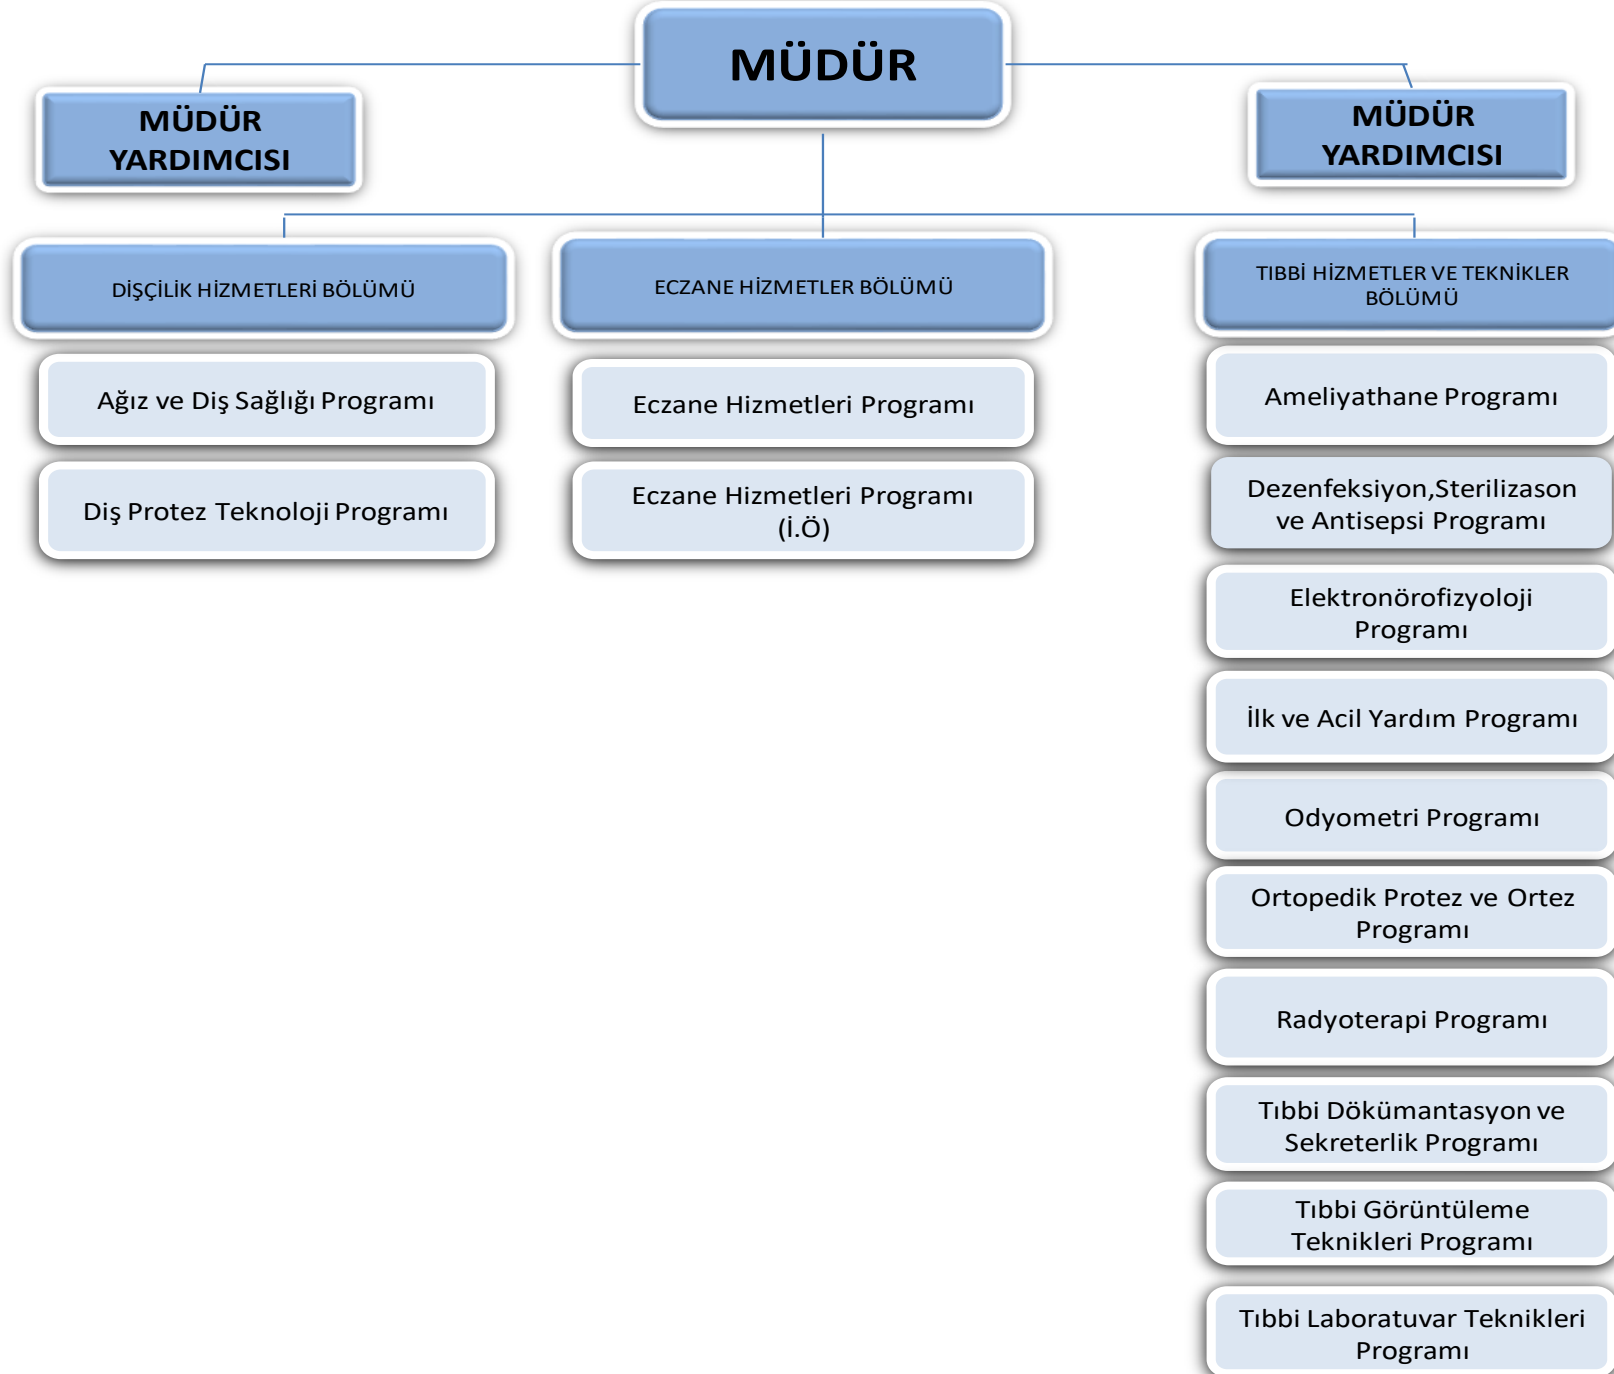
MÜDÜR

MÜDÜR YARDIMCISI

MÜDÜR YARDIMCISI

DİŞÇİLİK HİZMETLERİ BÖLÜMÜ

ECZANE HİZMETLER BÖLÜMÜ

TIBBİ HİZMETLER VE TEKNİKLER BÖLÜMÜ

Ağız ve Diş Sağlığı Programı

Diş Protez Teknoloji Programı

Eczane Hizmetleri Programı

Eczane Hizmetleri Programı (İ.Ö)

Ameliyathane Programı

Dezenfeksiyon,Sterilizason ve Antisepsi Programı

Elektronörofizyoloji Programı

İlk ve Acil Yardım Programı

Odyometri Programı

Ortopedik Protez ve Ortez Programı

Radyoterapi Programı

Tıbbi Dökümantasyon ve Sekreterlik Programı

Tıbbi Görüntüleme Teknikleri Programı

Tıbbi Laboratuvar Teknikleri Programı